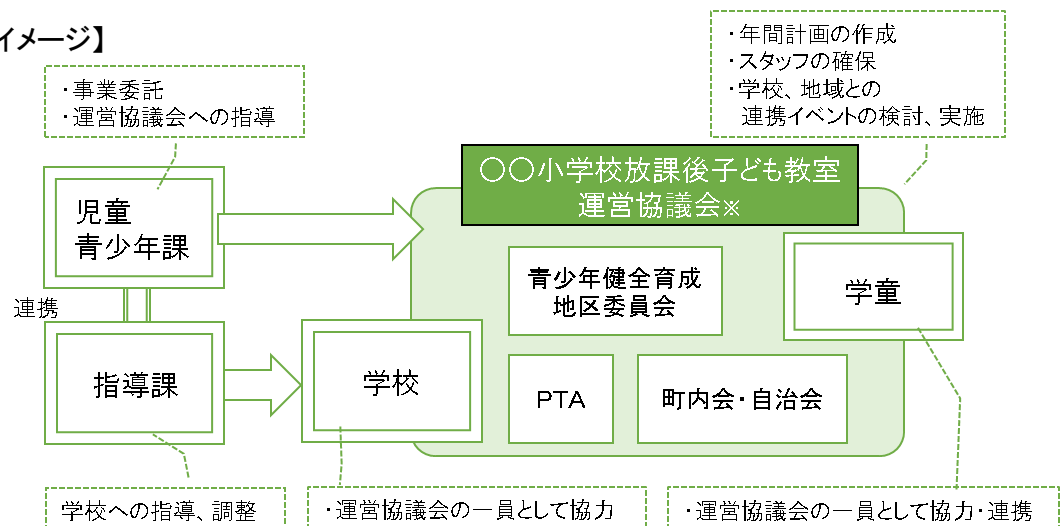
イメージ】

・事業委託
・運営協議会への指導

・年間計画の作成
・スタッフの確保
・学校、地域との連携イベントの検討、実施

○○小学校放課後子ども教室
運営協議会※

児童
青少年課

連携

指導課

学校

青少年健全育成
地区委員会

学童

PTA

町内会・自治会

学校への指導、調整

・運営協議会の一員として協力

・運営協議会の一員として協力・連携